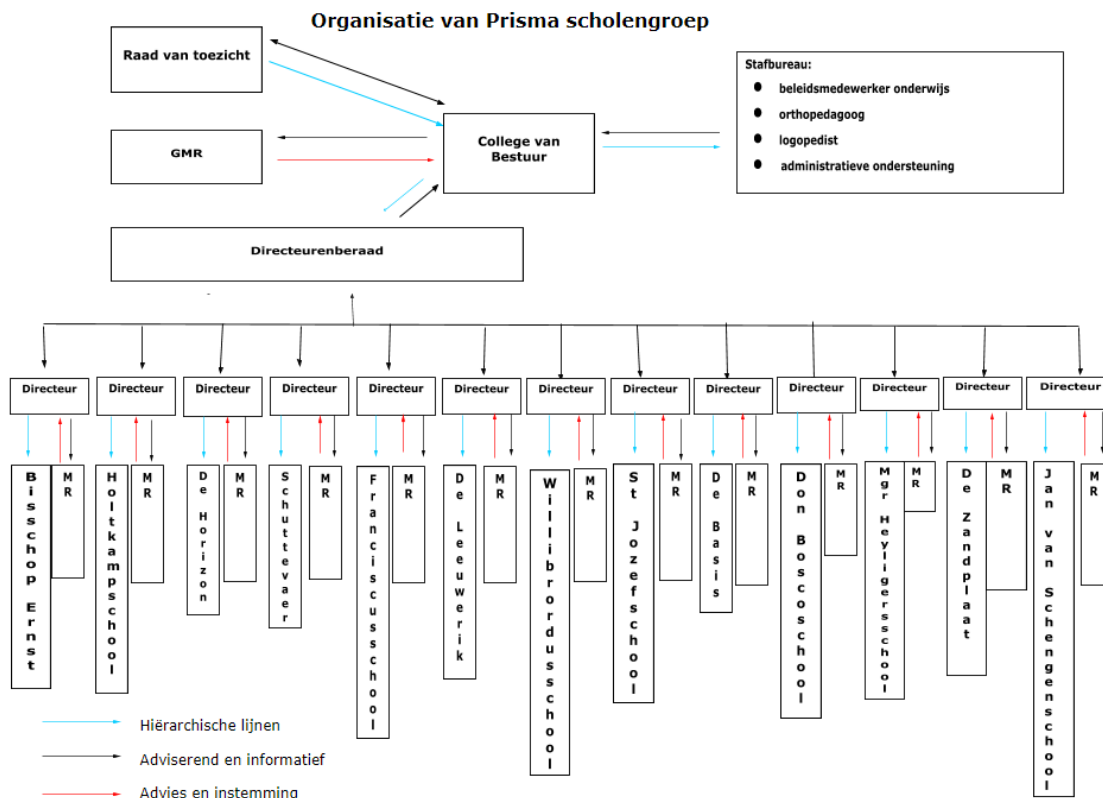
Organisatie van Prisma scholengroep

Raad van toezicht

GMR

College van Bestuur

Stafbureau:
- beleidsmedewerker onderwijs
- orthopedagoog
- logopedist
- administratieve ondersteuning

Directeurenberaad

Directeur
Bisschop Ernst
MR

Directeur
Holtkampschool
MR

Directeur
De Horizon
MR

Directeur
Schuttevaer
MR

Directeur
Franciscusschool
MR

Directeur
De Leeuwerik
MR

Directeur
Willibrordusschool
MR

Directeur
St Jozefschool
MR

Directeur
De Basis
MR

Directeur
Don Boscoschool
MR

Directeur
Mgr Heyligersschool
MR

Directeur
De Zandplaat
MR

Directeur
Jan van Schengenschool
MR

Hiërarchische lijnen
Adviserend en informatief
Advies en instemming